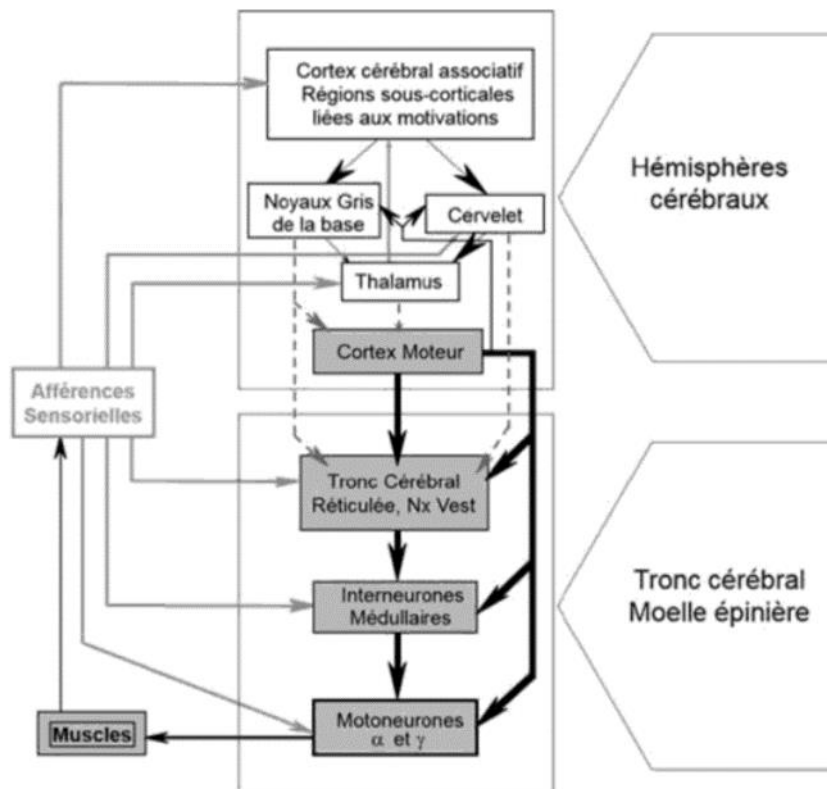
Cortex cérébral associatif
Régions sous-corticales
liées aux motivations

Noyaux Gris
de la base

Cervelet

Thalamus

Cortex Moteur

Hémisphères
cérébraux

Afférences
Sensorielles

Tronc Cérébral
Réticulée, Nx Vest

Interneurones
Médullaires

Motoneurones
$\alpha$ et $\gamma$

Muscles

Tronc cérébral
Moelle épinière